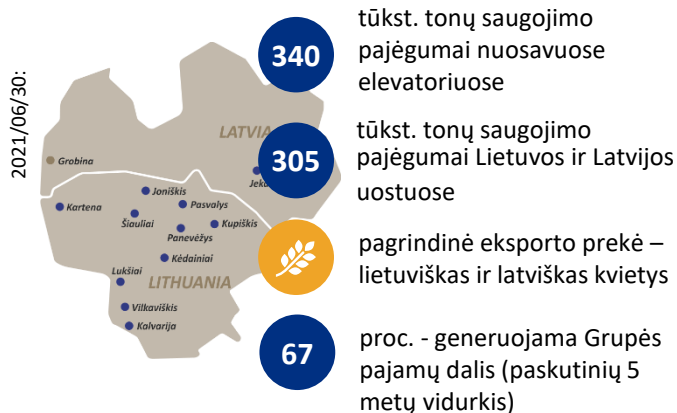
2021/06/30:

LATVIA
Grobina
Jek
Joniškis
Kartena
Pasvalys
Šiauliai
Kupiškis
Panevėžys
Kėdainiai
Lukšiai
LITHUANIA
Vilkaviškis
Kalvarija

340 tūkst. tonų saugojimo pajėgumai nuosavuose elevatoriuose

305 tūkst. tonų saugojimo pajėgumai Lietuvos ir Latvijos uostuose

pagrindinė eksporto prekė – lietuviškas ir latviškas kvietys

67 proc. - generuojama Grupės pajamų dalis (paskutinių 5 metų vidurkis)